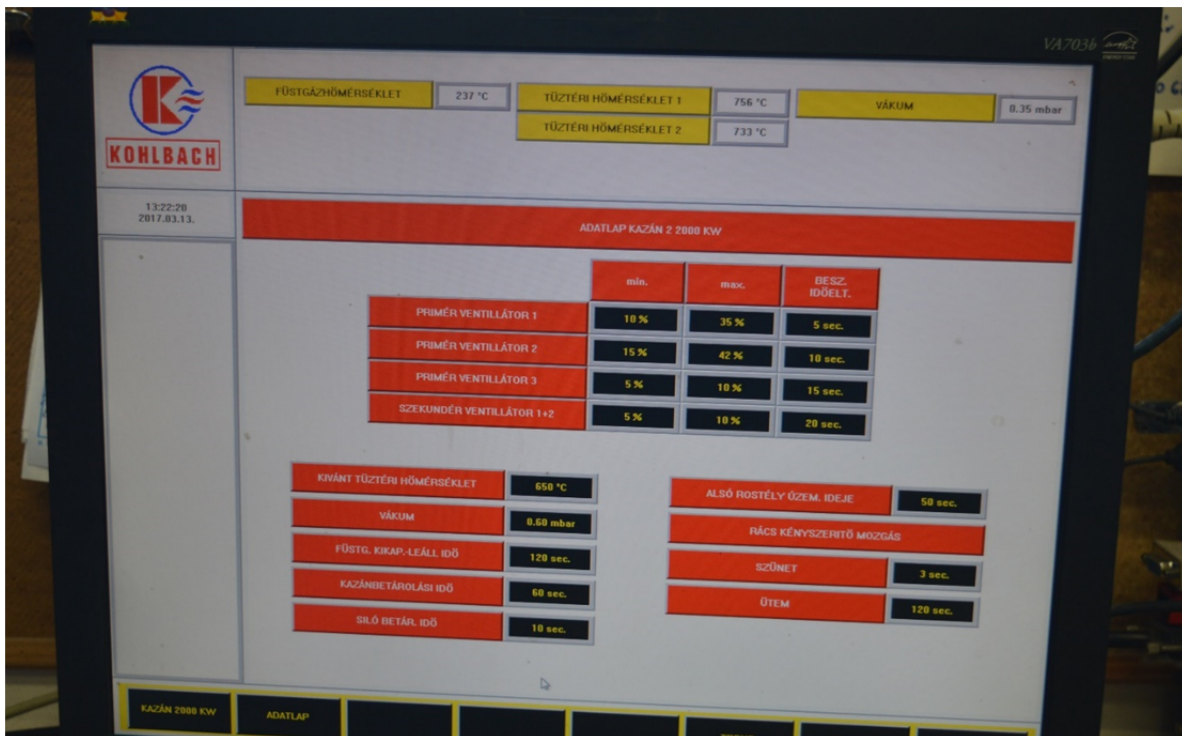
VA703b

KOHLBACH

FÜSTGÁZHŐMÉRSÉKLET 237 °C

TŰZTÉRI HŐMÉRSÉKLET 1 756 °C

TŰZTÉRI HŐMÉRSÉKLET 2 733 °C

VÁKUM 0.35 mbar

13:22:20
2017.03.13.

ADATLAP KAZÁN 2 2000 KW

| | min. | max. | BESZ. IDŐELT. |
|---|---|---|---|
| PRIMÉR VENTILLÁTOR 1 | 10 % | 35 % | 5 sec. |
| PRIMÉR VENTILLÁTOR 2 | 15 % | 42 % | 10 sec. |
| PRIMÉR VENTILLÁTOR 3 | 5 % | 10 % | 15 sec. |
| SZEKUNDÉR VENTILLÁTOR 1+2 | 5 % | 10 % | 20 sec. |

KÍVÁNT TŰZTÉRI HŐMÉRSÉKLET 650 °C

VÁKUM 0.60 mbar

FÜSTG. KIKAP.-LEÁLL IDŐ 120 sec.

KAZÁNBETÁROLÁSI IDŐ 60 sec.

SILÓ BETÁR. IDŐ 10 sec.

ALSÓ ROSTÉLY ÜZEM. IDEJE 50 sec.

RÁCS KÉNYSZERITŐ MOZGÁS

SZÜNET 3 sec.

ÜTEM 120 sec.

KAZÁN 2000 KW

ADATLAP